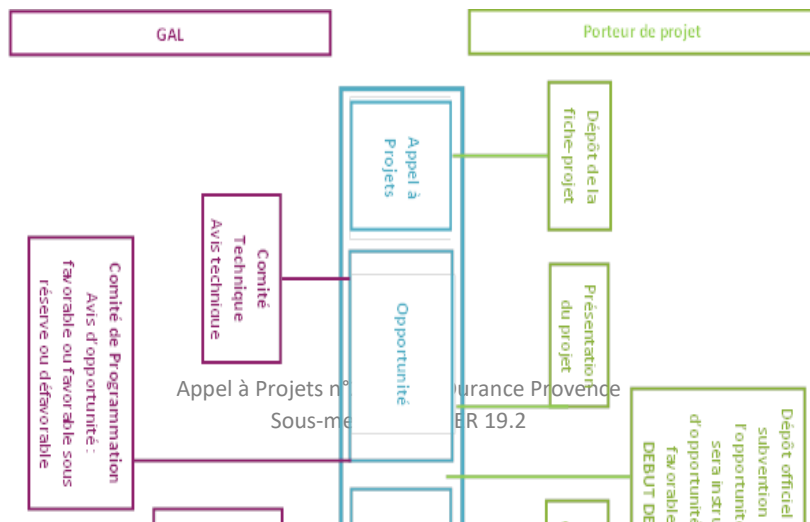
GAL

Porteur de projet

Appel à Projets

Dépôt de la fiche-projet

Comité Technique Avis technique

Comité de Programmation Avis d'opportunité : favorable ou favorable sous réserve ou défavorable

Opportunité

Présentation du projet

Appel à Projets n° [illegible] urance Provence Sous-me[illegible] ER 19.2

Dépôt officiel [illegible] subvention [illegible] l'opportunité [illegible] sera instru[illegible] d'opportunité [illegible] favorable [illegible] DEBUT DE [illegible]